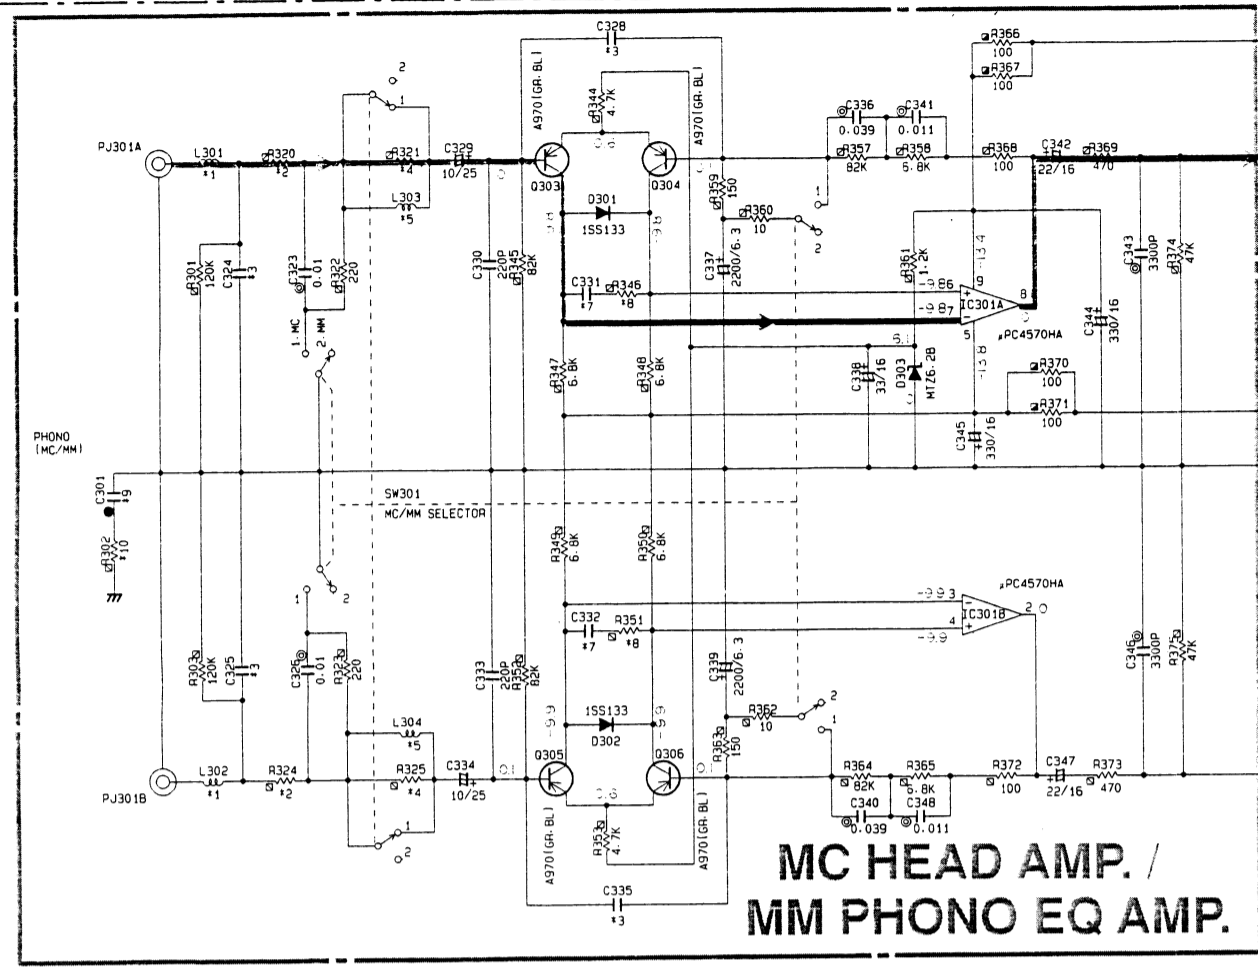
C328
*3
A970(GR.BL)
R344
4.7K
A970(GR.BL)
R366
100
R367
100
2
1
C336
0.039
C341
0.011
PJ301A
L301
*1
R320
*2
R321
*4
C329
10/25
Q303
Q304
R359
150
R357
82K
R358
5.6K
R368
100
C342
22/16
R369
470
L303
*5
D301
1SS133
R360
10
1
2
R301
120K
C324
*3
C323
0.01
R322
220
C330
220P
R345
82K
C337
2200/6.3
R361
1.2K
-13.4
C343
3300P
R374
47K
1.MC
2.MM
C331
*7
R346
*8
IC301A
8
μPC4570HA
C344
330/16
5
R347
6.8K
R348
6.8K
C338
33/16
D303
MTZ6.2B
-13.8
R370
100
R371
100
PHONO
(MC/MM)
C345
330/16
C301
*9
SW301
MC/MM SELECTOR
R302
*10
R349
6.8K
R350
6.8K
μPC4570HA
1
2
C332
*7
R351
*8
IC301B
4
R303
120K
C325
*3
C326
0.01
R323
220
C333
220P
R352
82K
C339
2200/6.3
C346
3300P
R375
47K
L304
*5
1SS133
D302
R362
10
2
1
R363
150
R364
82K
R365
5.6K
PJ301B
L302
*1
R324
*2
R325
*4
C334
10/25
Q305
Q306
C340
0.039
C348
0.011
R372
100
C347
22/16
R373
470
1
2
A970(GR.BL)
R353
4.7K
A970(GR.BL)
C335
*3
MC HEAD AMP. /
MM PHONO EQ AMP.